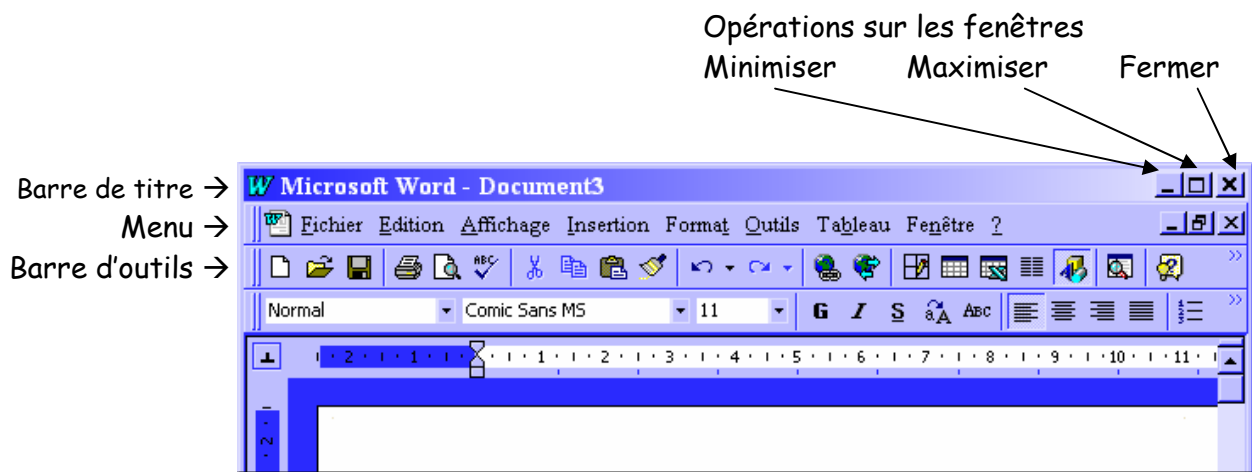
Opérations sur les fenêtres
Minimiser Maximiser Fermer

Barre de titre →
Menu →
Barre d'outils →

Microsoft Word - Document3

Fichier Edition Affichage Insertion Format Outils Tableau Fenêtre ?

Normal Comic Sans MS 11 G I S

2 · 1 · 1 · 2 · 3 · 4 · 5 · 6 · 7 · 8 · 9 · 10 · 11

2